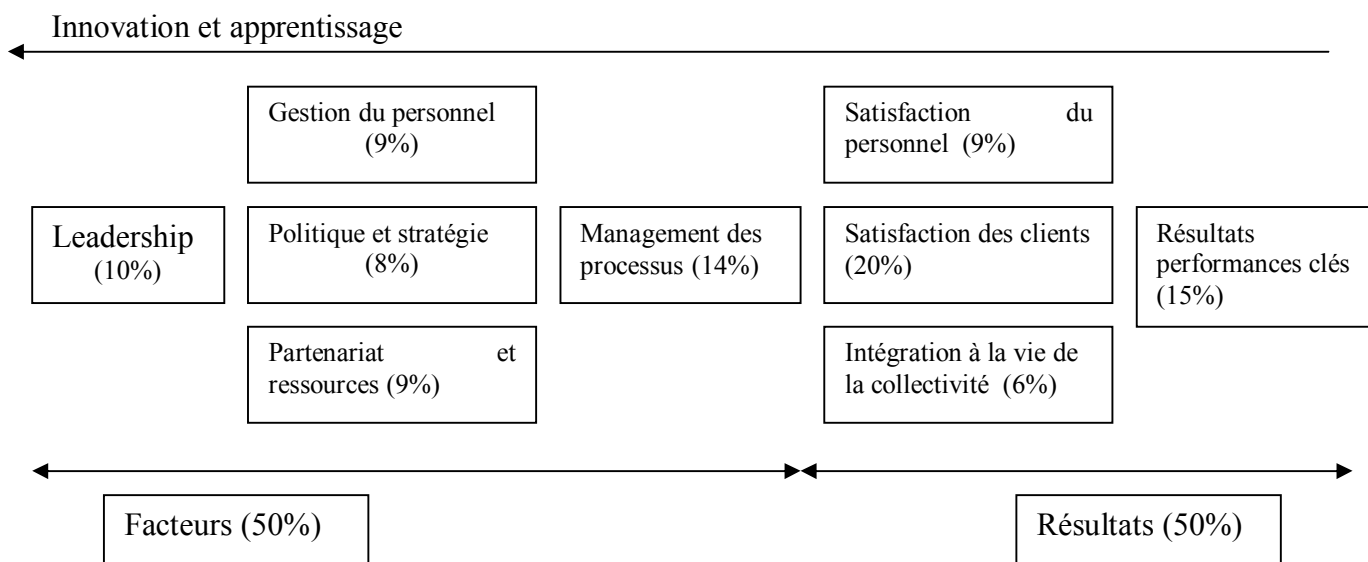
Innovation et apprentissage

Leadership (10%)

Gestion du personnel (9%)

Politique et stratégie (8%)

Partenariat et ressources (9%)

Management des processus (14%)

Satisfaction du personnel (9%)

Satisfaction des clients (20%)

Intégration à la vie de la collectivité (6%)

Résultats performances clés (15%)

Facteurs (50%)

Résultats (50%)